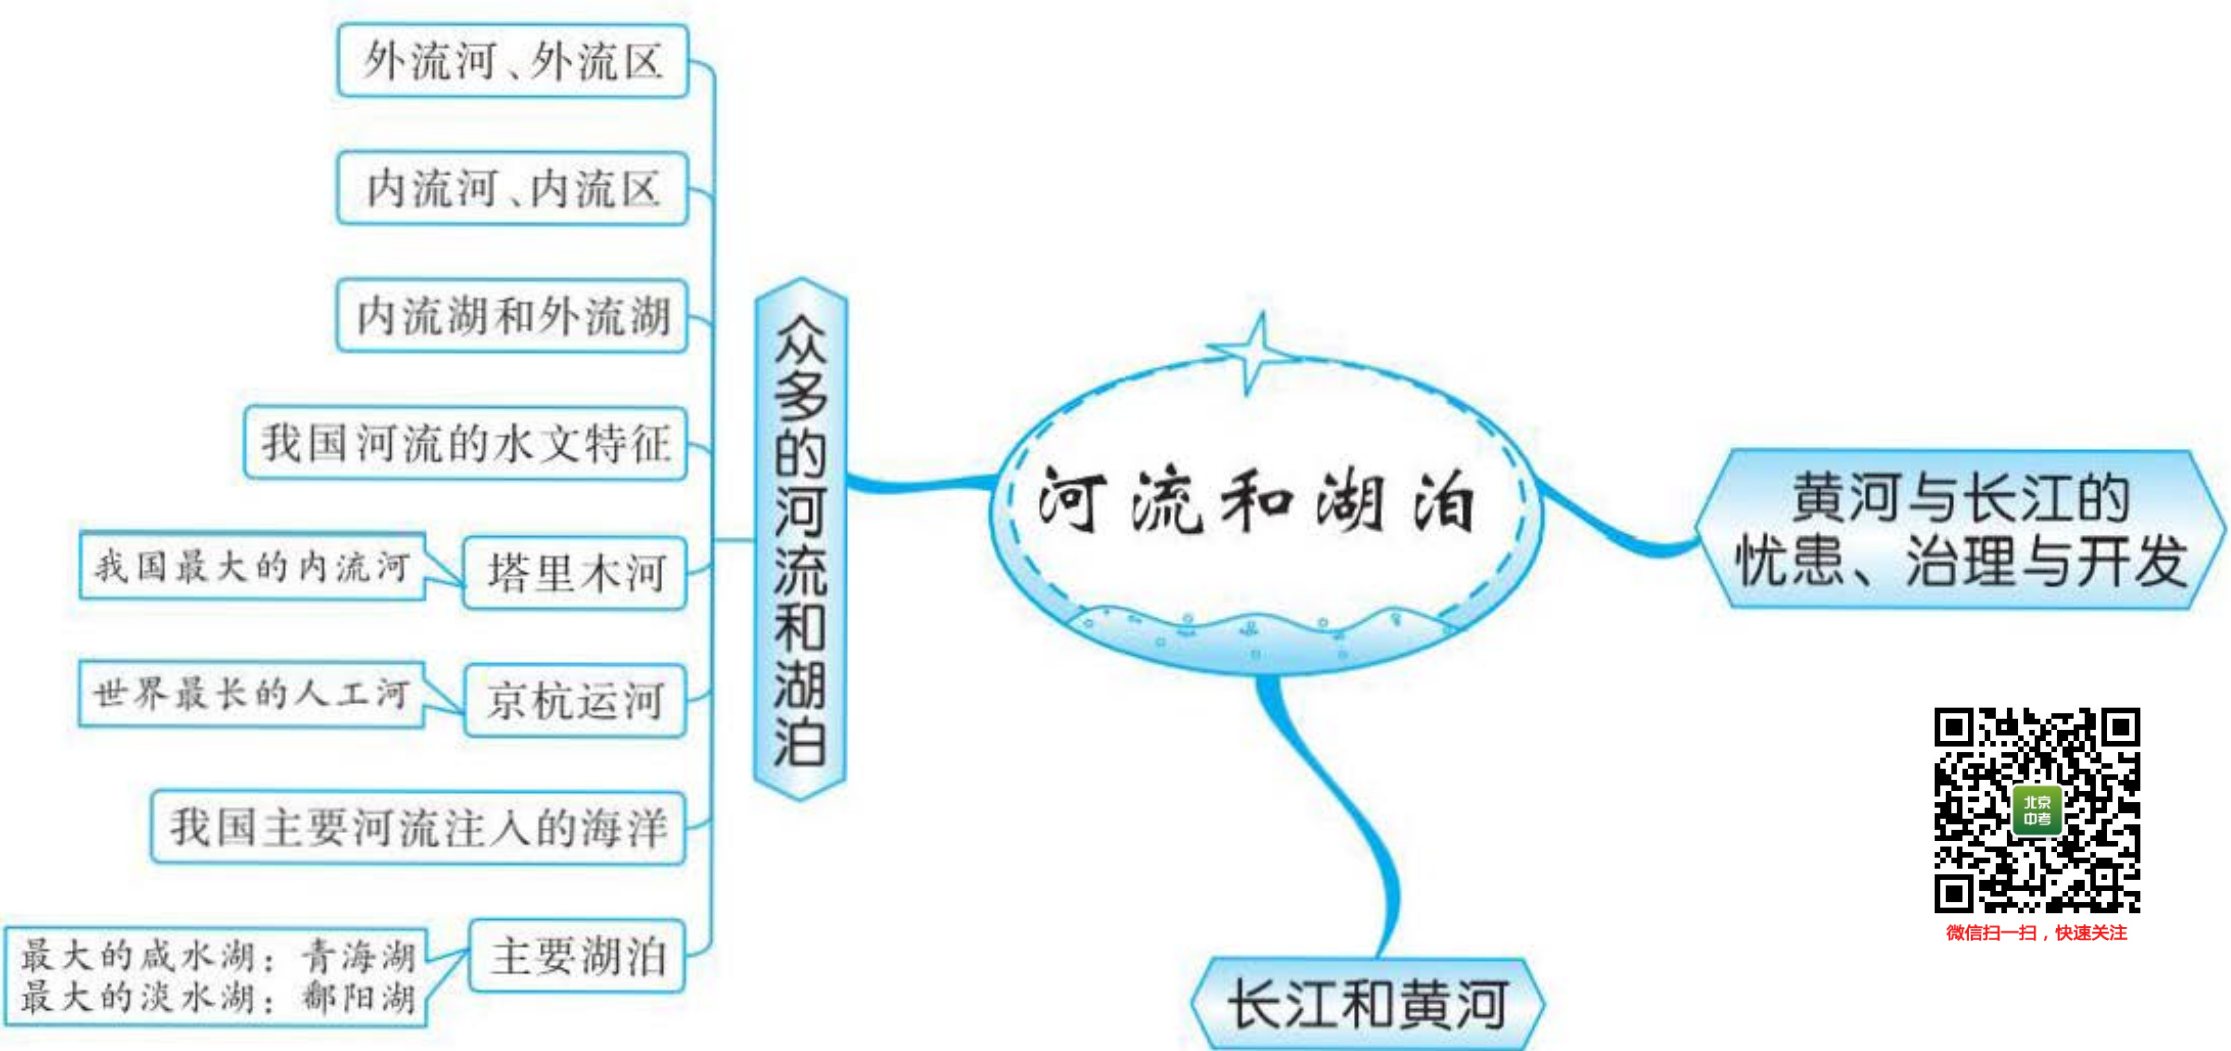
河流和湖泊

众多的河流和湖泊

外流河、外流区

内流河、内流区

内流湖和外流湖

我国河流的水文特征

塔里木河

我国最大的内流河

京杭运河

世界最长的人工河

我国主要河流注入的海洋

主要湖泊

最大的咸水湖：青海湖
最大的淡水湖：鄱阳湖

长江和黄河

黄河与长江的忧患、治理与开发

北京中考

微信扫一扫，快速关注